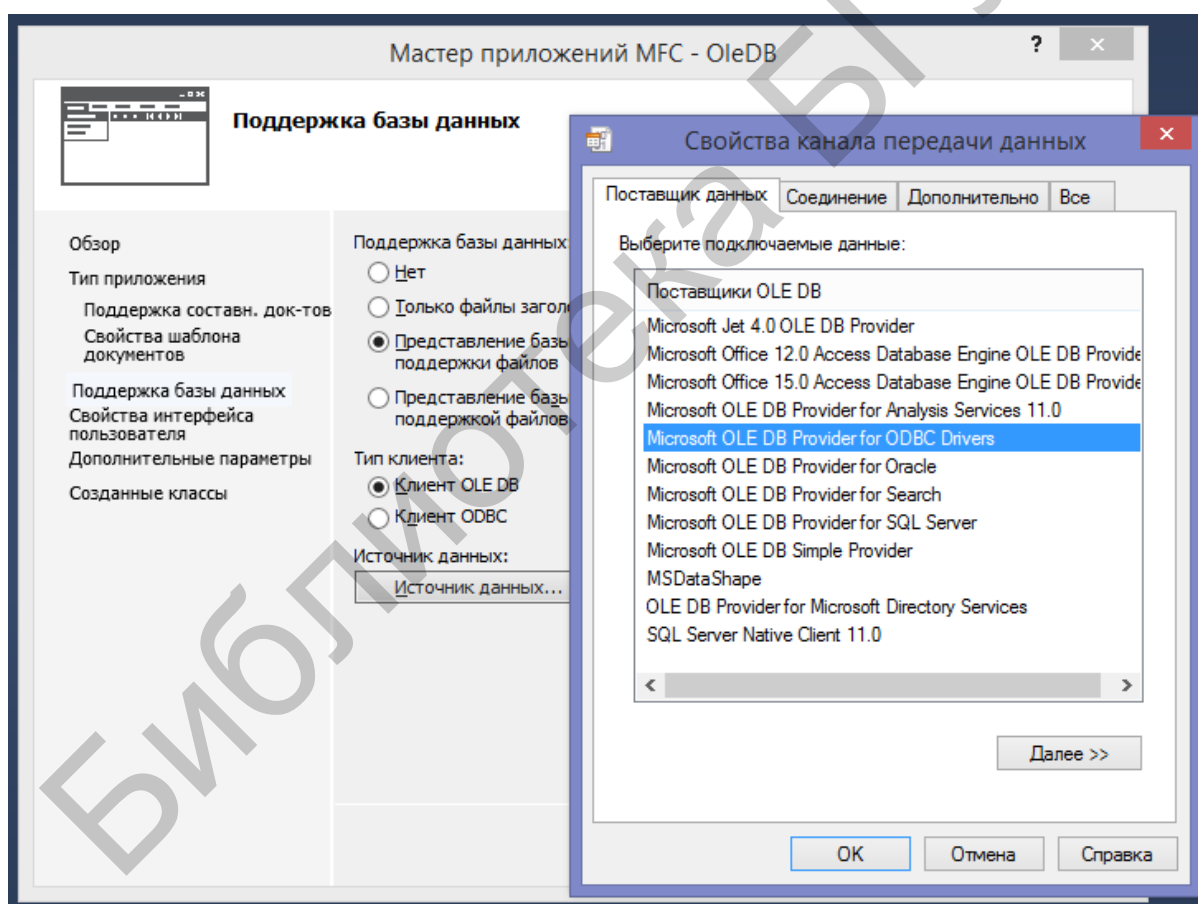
Мастер приложений MFC - OleDB

?

Поддержка базы данных

Обзор
Тип приложения
Поддержка составн. док-тов
Свойства шаблона документов
Поддержка базы данных
Свойства интерфейса пользователя
Дополнительные параметры
Созданные классы

Поддержка базы данных
Нет
Только файлы загол
Представление базы поддержки файлов
Представление базы поддержкой файлов

Тип клиента:
Клиент OLE DB
Клиент ODBC

Источник данных:
Источник данных...

Свойства канала передачи данных

Поставщик данных | Соединение | Дополнительно | Все

Выберите подключаемые данные:

Поставщики OLE DB
Microsoft Jet 4.0 OLE DB Provider
Microsoft Office 12.0 Access Database Engine OLE DB Provide
Microsoft Office 15.0 Access Database Engine OLE DB Provide
Microsoft OLE DB Provider for Analysis Services 11.0
Microsoft OLE DB Provider for ODBC Drivers
Microsoft OLE DB Provider for Oracle
Microsoft OLE DB Provider for Search
Microsoft OLE DB Provider for SQL Server
Microsoft OLE DB Simple Provider
MSDataShape
OLE DB Provider for Microsoft Directory Services
SQL Server Native Client 11.0

Далее >>

OK | Отмена | Справка

Библиотека БГУИР